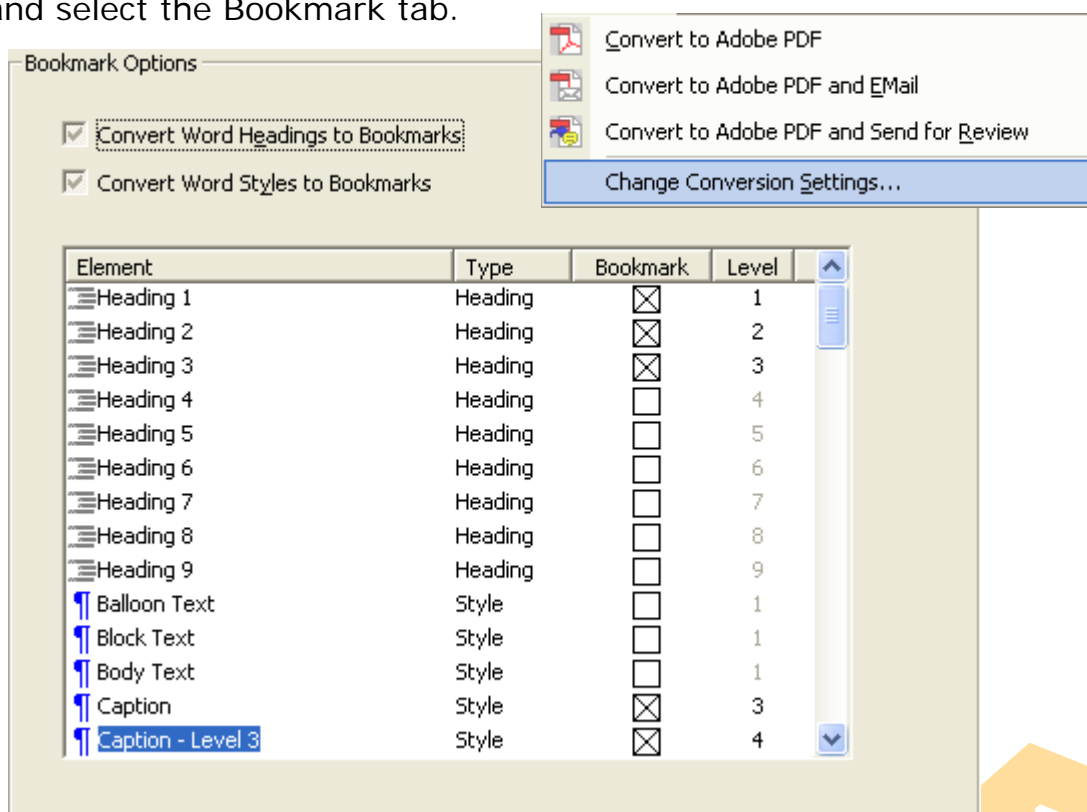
nd select the Bookmark tab.

Convert to Adobe PDF
Convert to Adobe PDF and EMail
Convert to Adobe PDF and Send for Review
Change Conversion Settings...

Bookmark Options

Convert Word Headings to Bookmarks
Convert Word Styles to Bookmarks

| Element | Type | Bookmark | Level |
|---|---|---|---|
| Heading 1 | Heading | ☒ | 1 |
| Heading 2 | Heading | ☒ | 2 |
| Heading 3 | Heading | ☒ | 3 |
| Heading 4 | Heading | ☐ | 4 |
| Heading 5 | Heading | ☐ | 5 |
| Heading 6 | Heading | ☐ | 6 |
| Heading 7 | Heading | ☐ | 7 |
| Heading 8 | Heading | ☐ | 8 |
| Heading 9 | Heading | ☐ | 9 |
| Balloon Text | Style | ☐ | 1 |
| Block Text | Style | ☐ | 1 |
| Body Text | Style | ☐ | 1 |
| Caption | Style | ☒ | 3 |
| Caption - Level 3 | Style | ☒ | 4 |